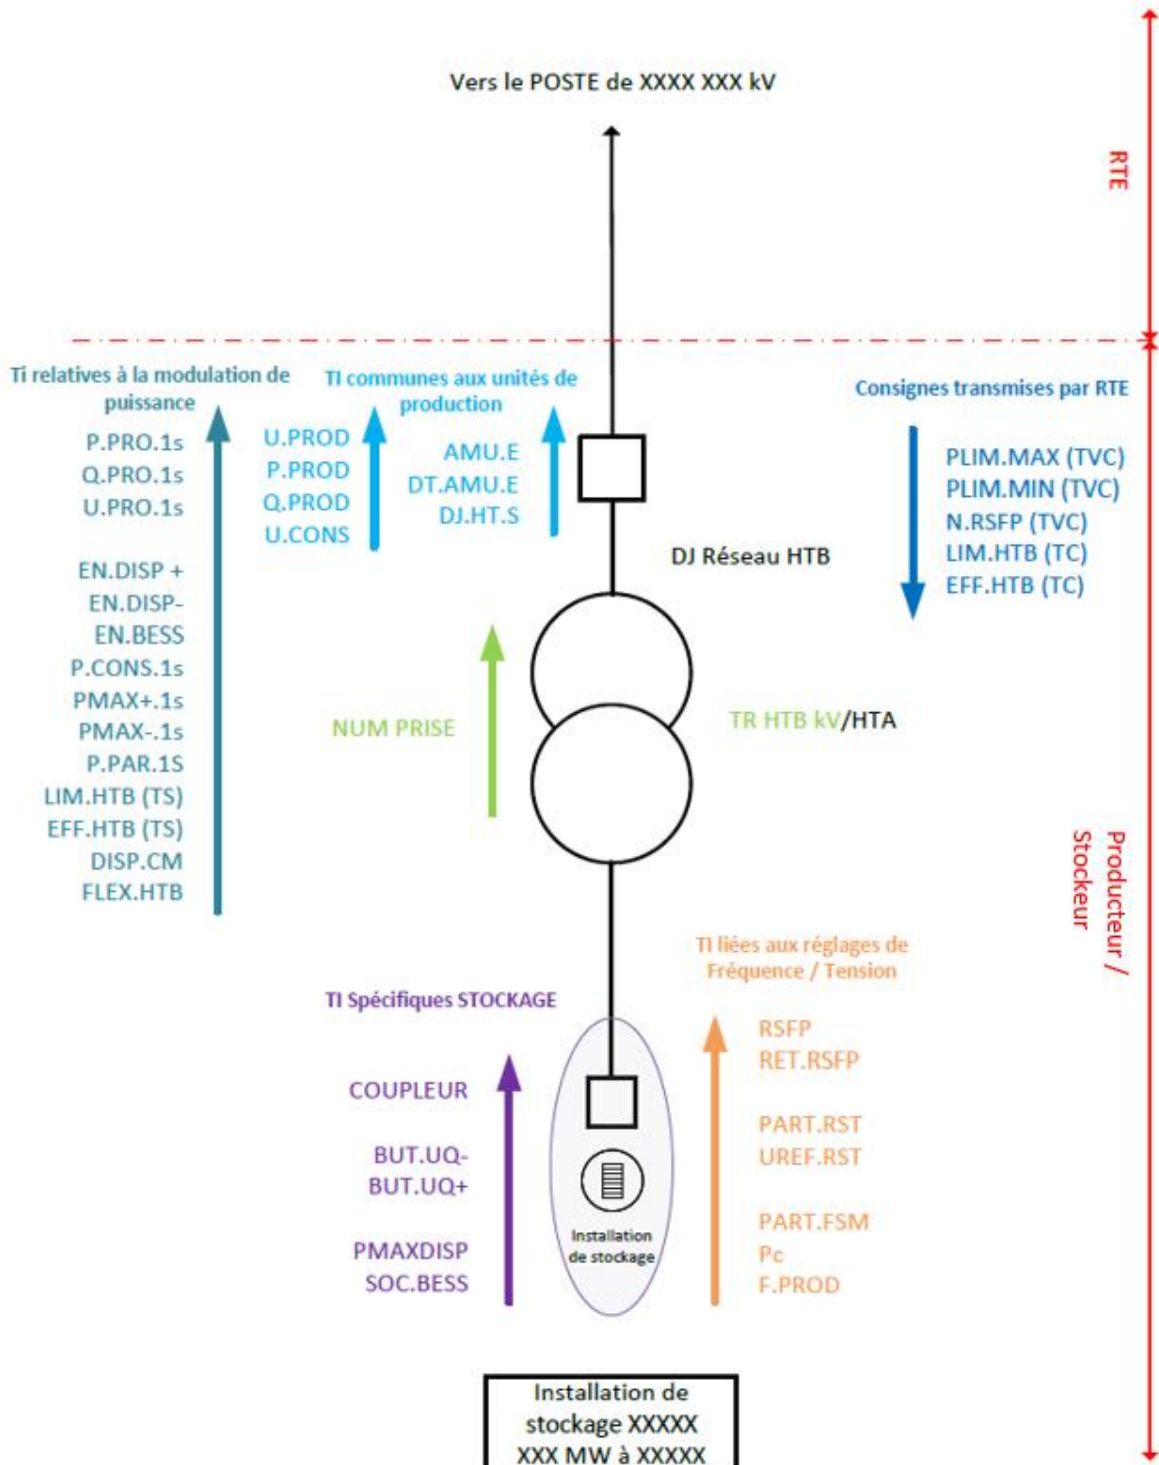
Vers le POSTE de XXXX XXX kV

RTE

Ti relatives à la modulation de puissance

P.PRO.1s
Q.PRO.1s
U.PRO.1s

EN.DISP +
EN.DISP-
EN.BESS
P.CONS.1s
PMAX+.1s
PMAX-.1s
P.PAR.1S
LIM.HTB (TS)
EFF.HTB (TS)
DISP.CM
FLEX.HTB

TI communes aux unités de production

U.PROD
P.PROD
Q.PROD
U.CONS

AMU.E
DT.AMU.E
DJ.HT.S

Consignes transmises par RTE

PLIM.MAX (TVC)
PLIM.MIN (TVC)
N.RSFP (TVC)
LIM.HTB (TC)
EFF.HTB (TC)

DJ Réseau HTB

NUM PRISE

TR HTB kV/HTA

Producteur / Stockeur

TI liées aux réglages de Fréquence / Tension

TI Spécifiques STOCKAGE

COUPLEUR

BUT.UQ-
BUT.UQ+

PMAXDISP
SOC.BESS

Installation de stockage

RSFP
RET.RSFP

PART.RST
UREF.RST

PART.FSM
Pc
F.PROD

Installation de stockage XXXXX XXX MW à XXXXX